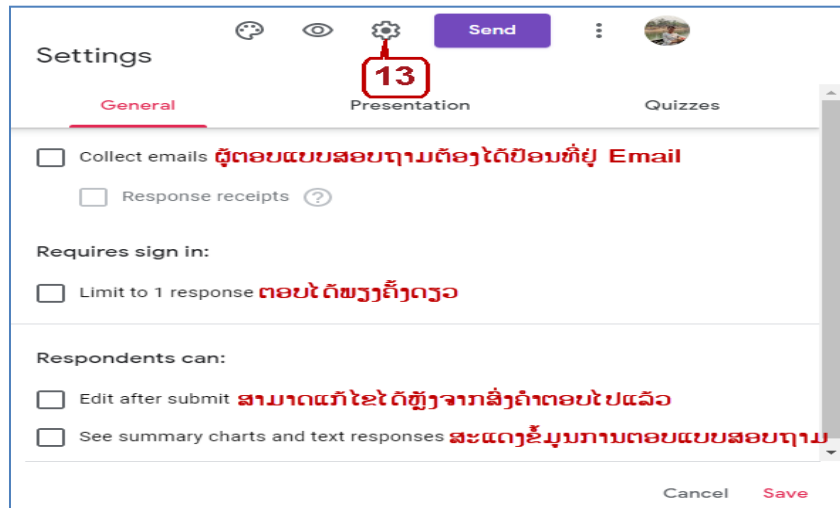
Send

Settings

13

General Presentation Quizzes

Collect emails ຜູ້ຕອບແບບສອບຖາມຕ້ອງໄດ້ປ້ອນທີ່ຢູ່ Email

Response receipts ?

Requires sign in:

Limit to 1 response ຕອບໄດ້ພຽງຄັ້ງດຽວ

Respondents can:

Edit after submit ສາມາດແກ້ໄຂໄດ້ຫຼັງຈາກສົ່ງຄໍາຕອບໄປແລ້ວ

See summary charts and text responses ສະແດງຂໍ້ມູນການຕອບແບບສອບຖາມ

Cancel Save